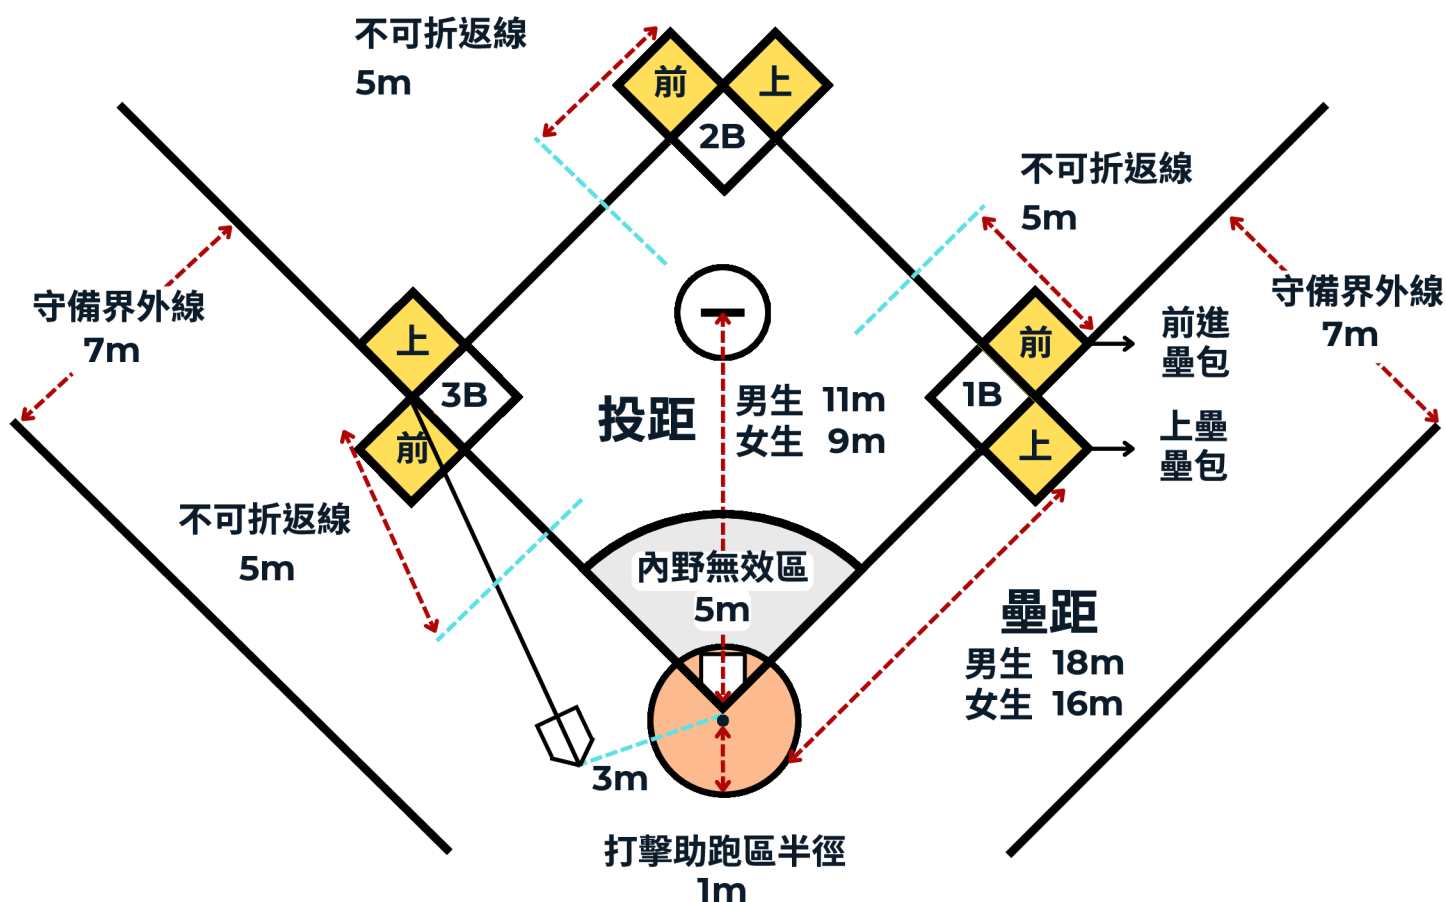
不可折返線
5m

前
上
2B

不可折返線
5m

守備界外線
7m

守備界外線
7m

上
3B
前

投距

男生 11m
女生 9m

前
1B
上

前進
壘包

上壘
壘包

不可折返線
5m

內野無效區
5m

壘距
男生 18m
女生 16m

3m

打擊助跑區半徑
1m